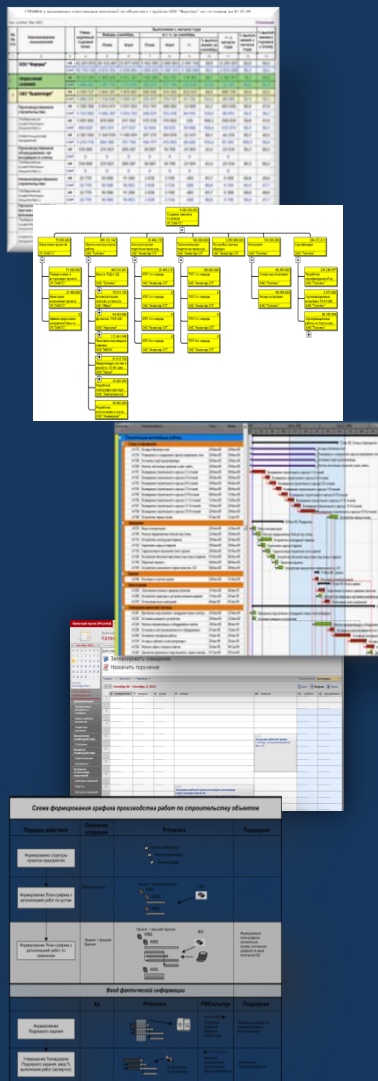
Запланировать совещание
Назначить поручение

Схема формирования графика производства работ по строительству объектов

Подрядчик

Формирование структуры проекта

Формирование План-графика с детализацией работ по кустам

Формирование План-графика с детализацией работ по скважинам

Ввод фактической информации

Подрядчик

Формирование Подрядного задания

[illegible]